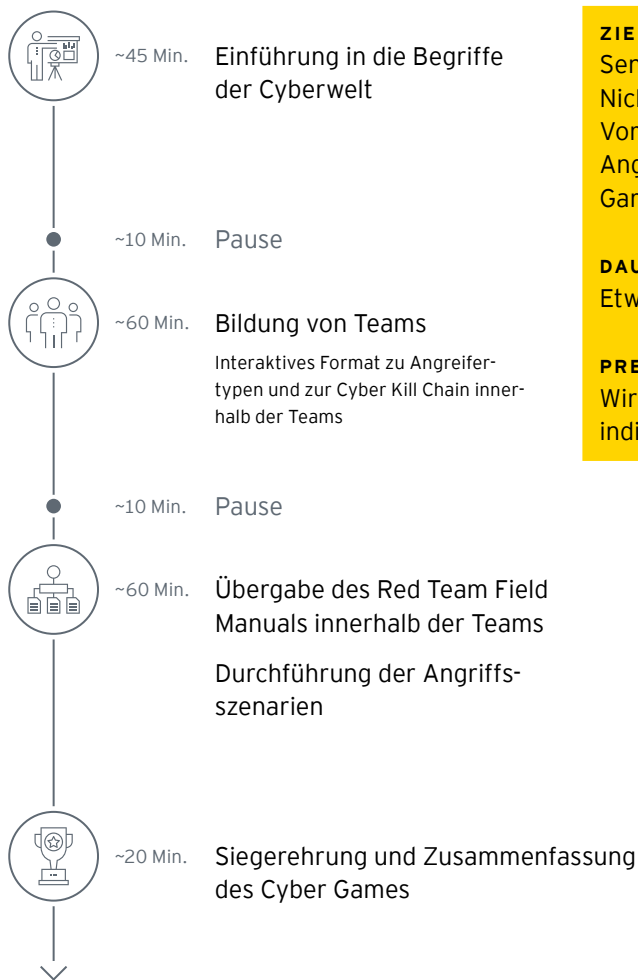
~45 Min. Einführung in die Begriffe der Cyberwelt

~10 Min. Pause

~60 Min. Bildung von Teams

Interaktives Format zu Angreifertypen und zur Cyber Kill Chain innerhalb der Teams

~10 Min. Pause

~60 Min. Übergabe des Red Team Field Manuals innerhalb der Teams

Durchführung der Angriffsszenarien

~20 Min. Siegerehrung und Zusammenfassung des Cyber Games

ZIE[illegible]
Sen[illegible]
Nich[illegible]
Vor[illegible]
Ang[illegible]
Gam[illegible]

DAU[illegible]
Etw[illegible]

PRE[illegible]
Wir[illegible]
indi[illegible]